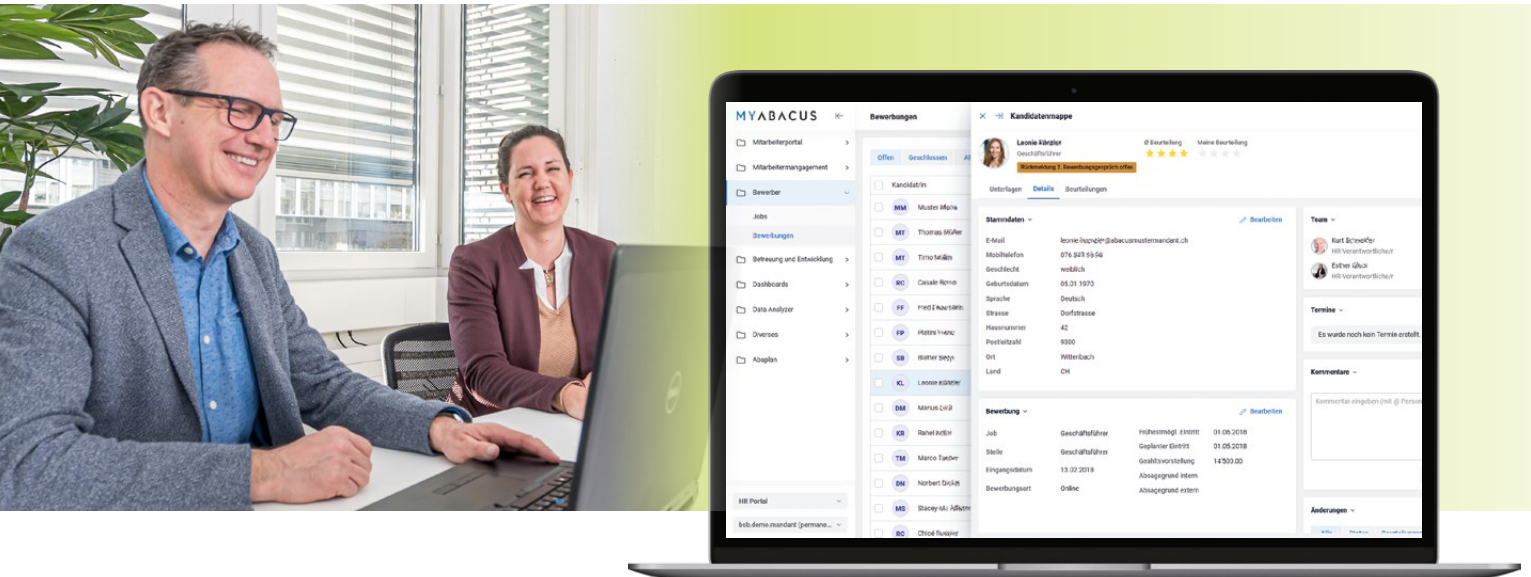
MYABACUS

Mitarbeiterportal
Mitarbeitermanagement
Bewerber
Jobs
Bewerbungen
Betreuung und Entwicklung
Dashboards
Data Analyzer
Diverses
Abaplan

HR Portal
bob.demo.mandant (permane...

Bewerbungen
Offen Geschlossen
Kandidat/in
MM Muster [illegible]
MT Thomas Müller
MT Timo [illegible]
RC Casale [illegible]
FF Fred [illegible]
FP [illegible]
SB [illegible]
KL Leonie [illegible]
DM Marius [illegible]
KB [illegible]
TM Marco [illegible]
DN Norbert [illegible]
MS Stacey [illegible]
RC Chloé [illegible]

Kandidatenmappe
Leonie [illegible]
Geschäftsführer
Rückmeldung 1. Bewerbungsgespräch offen
Ø Beurteilung
Meine Beurteilung
Unterlagen Details Beurteilungen

Stammdaten
Bearbeiten
E-Mail leonie.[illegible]@abacusmustermandant.ch
Mobiltelefon 076 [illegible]
Geschlecht weiblich
Geburtsdatum 05.01.1970
Sprache Deutsch
Strasse Dorfstrasse
Hausnummer 42
Postleitzahl 9300
Ort Wittenbach
Land CH

Bewerbung
Bearbeiten
Job Geschäftsführer
Stelle Geschäftsführer
Eingangsdatum 13.02.2018
Bewerbungsart Online
Frühestmögl. Eintritt 01.06.2018
Geplanter Eintritt 01.05.2018
Gehaltsvorstellung 14'500.00
Absagegrund intern
Absagegrund extern

Team
Kurt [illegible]
HR Verantwortliche/r
Esther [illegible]
HR Verantwortliche/r

Termine
Es wurde noch kein Termin erstellt.

Kommentare
Kommentar eingeben (mit @ Person

Änderungen